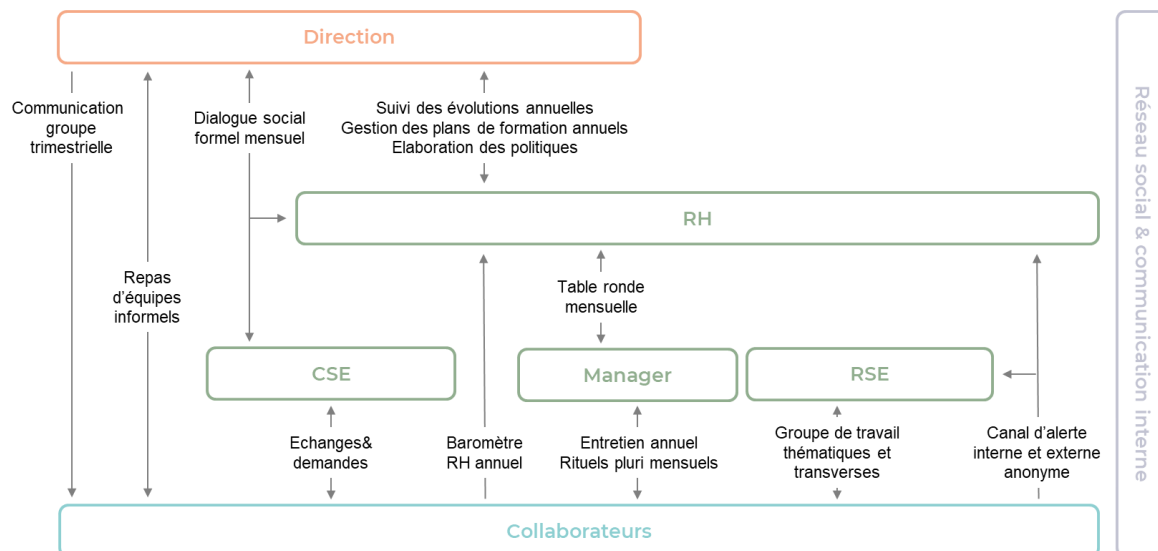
Direction

Communication groupe trimestrielle

Dialogue social formel mensuel

Suivi des évolutions annuelles
Gestion des plans de formation annuels
Elaboration des politiques

RH

Repas d'équipes informels

Table ronde mensuelle

CSE

Manager

RSE

Echanges& demandes

Baromètre RH annuel

Entretien annuel
Rituels pluri mensuels

Groupe de travail thématiques et transverses

Canal d'alerte interne et externe anonyme

Collaborateurs

Réseau social & communication interne